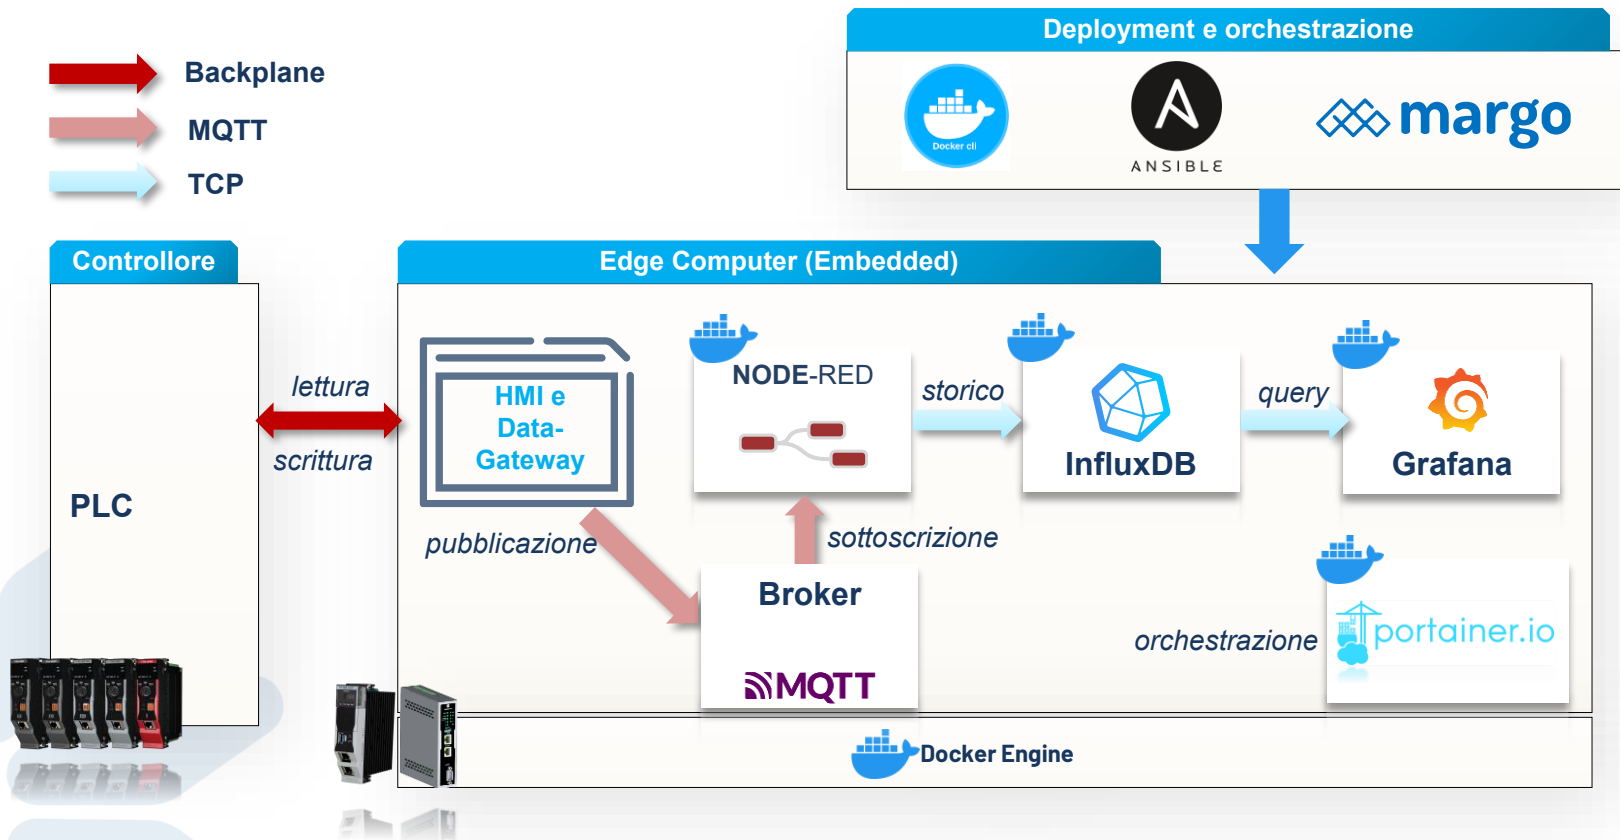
Backplane
MQTT
TCP

Deployment e orchestrazione
Docker cli
ANSIBLE
margo

Controllore
PLC

lettura
scrittura

Edge Computer (Embedded)
HMI e Data-Gateway
NODE-RED
storico
InfluxDB
query
Grafana
pubblicazione
sottoscrizione
Broker
MQTT
orchestrazione
portainer.io
Docker Engine